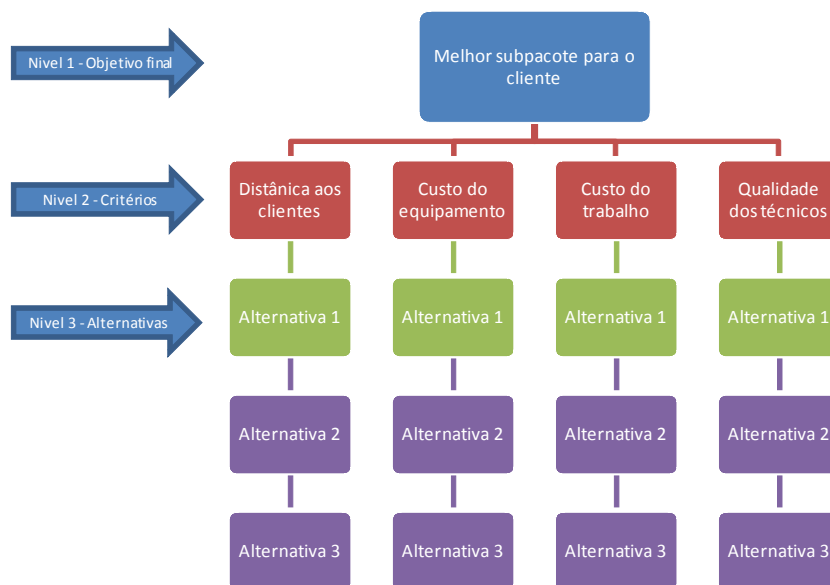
Nivel 1 - Objetivo final

Melhor subpacote para o cliente

Nivel 2 - Critérios

Distânica aos clientes

Custo do equipamento

Custo do trabalho

Qualidade dos técnicos

Nivel 3 - Alternativas

Alternativa 1

Alternativa 1

Alternativa 1

Alternativa 1

Alternativa 2

Alternativa 2

Alternativa 2

Alternativa 2

Alternativa 3

Alternativa 3

Alternativa 3

Alternativa 3